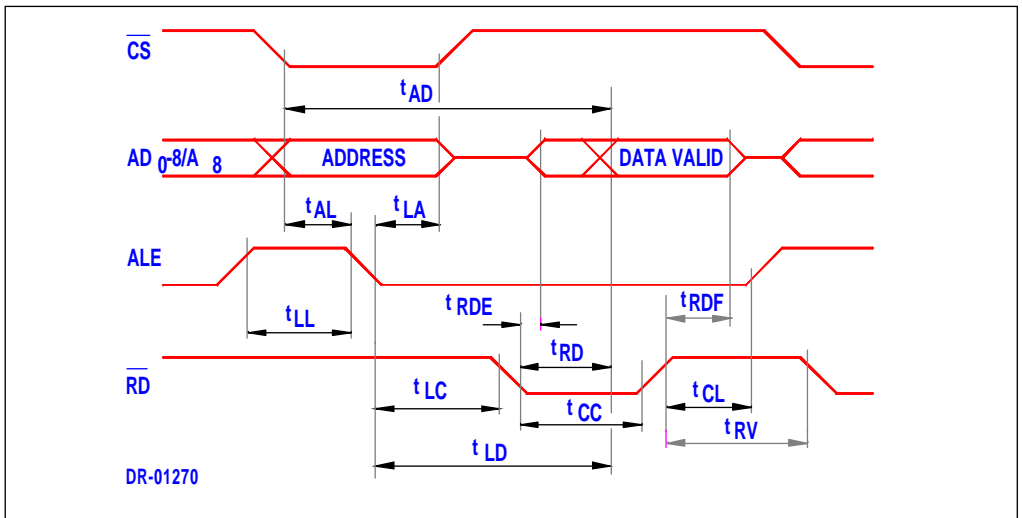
$\overline{CS}$

$t_{AD}$

$AD_{0-8}/A_8$

ADDRESS

DATA VALID

$t_{AL}$

$t_{LA}$

ALE

$t_{RDE}$

$t_{RDF}$

$t_{LL}$

$t_{RD}$

$\overline{RD}$

$t_{LC}$

$t_{CC}$

$t_{CL}$

$t_{RV}$

$t_{LD}$

DR-01270